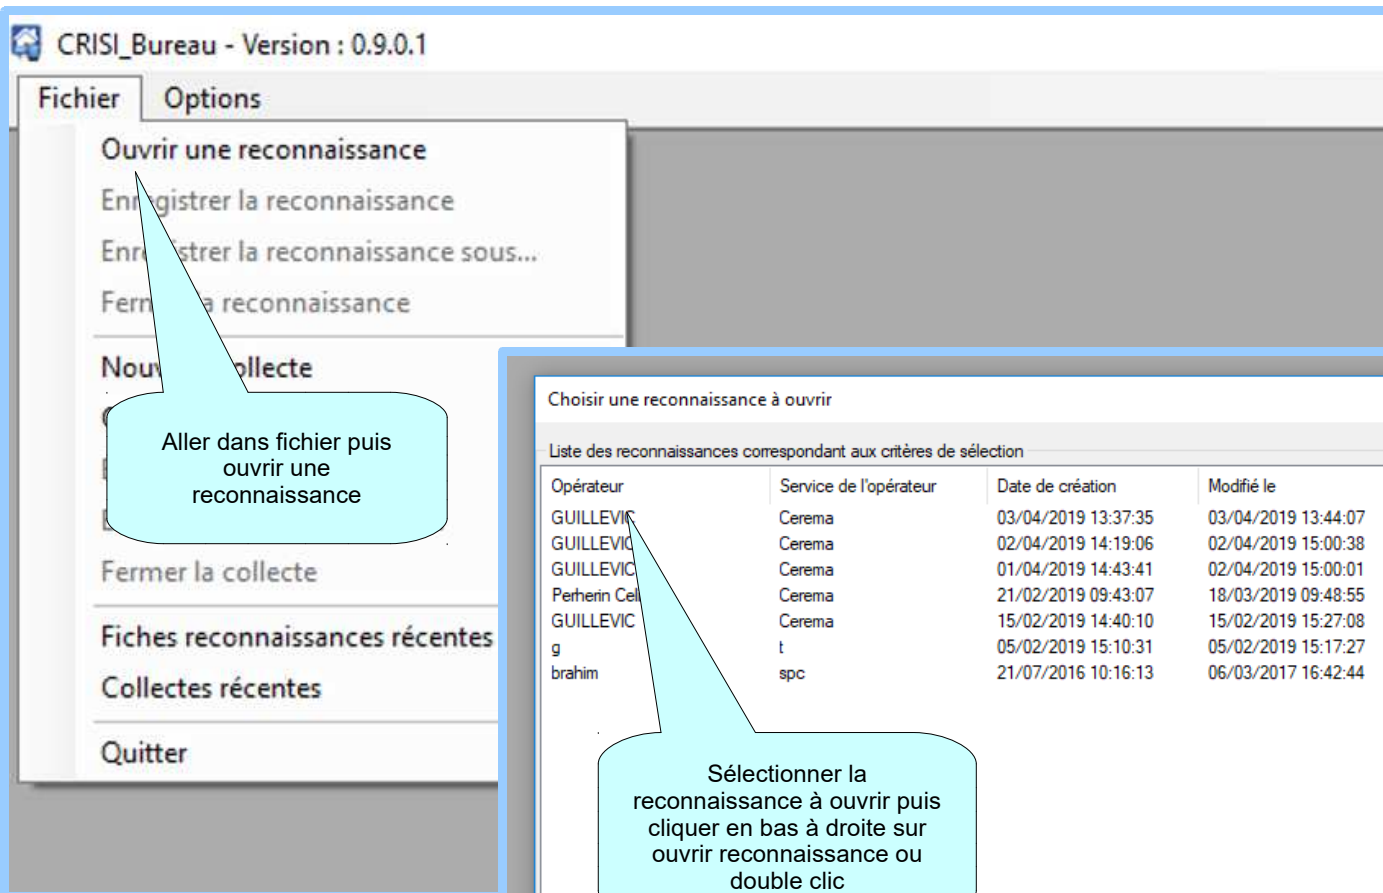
CRISI_Bureau - Version : 0.9.0.1

Fichier Options

Ouvrir une reconnaissance
Enr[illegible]gistrer la reconnaissance
Enr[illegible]strer la reconnaissance sous...
Ferm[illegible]a reconnaissance

Nou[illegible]ollecte

Fermer la collecte

Fiches reconnaissances récentes
Collectes récentes

Quitter

Aller dans fichier puis ouvrir une reconnaissance

Choisir une reconnaissance à ouvrir

Liste des reconnaissances correspondant aux critères de sélection

| Opérateur | Service de l'opérateur | Date de création | Modifié le |
|---|---|---|---|
| GUILLEVIC | Cerema | 03/04/2019 13:37:35 | 03/04/2019 13:44:07 |
| GUILLEVIC | Cerema | 02/04/2019 14:19:06 | 02/04/2019 15:00:38 |
| GUILLEVIC | Cerema | 01/04/2019 14:43:41 | 02/04/2019 15:00:01 |
| Perherin Cel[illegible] | Cerema | 21/02/2019 09:43:07 | 18/03/2019 09:48:55 |
| GUILLEVIC | Cerema | 15/02/2019 14:40:10 | 15/02/2019 15:27:08 |
| g | t | 05/02/2019 15:10:31 | 05/02/2019 15:17:27 |
| brahim | spc | 21/07/2016 10:16:13 | 06/03/2017 16:42:44 |

Sélectionner la reconnaissance à ouvrir puis cliquer en bas à droite sur ouvrir reconnaissance ou double clic